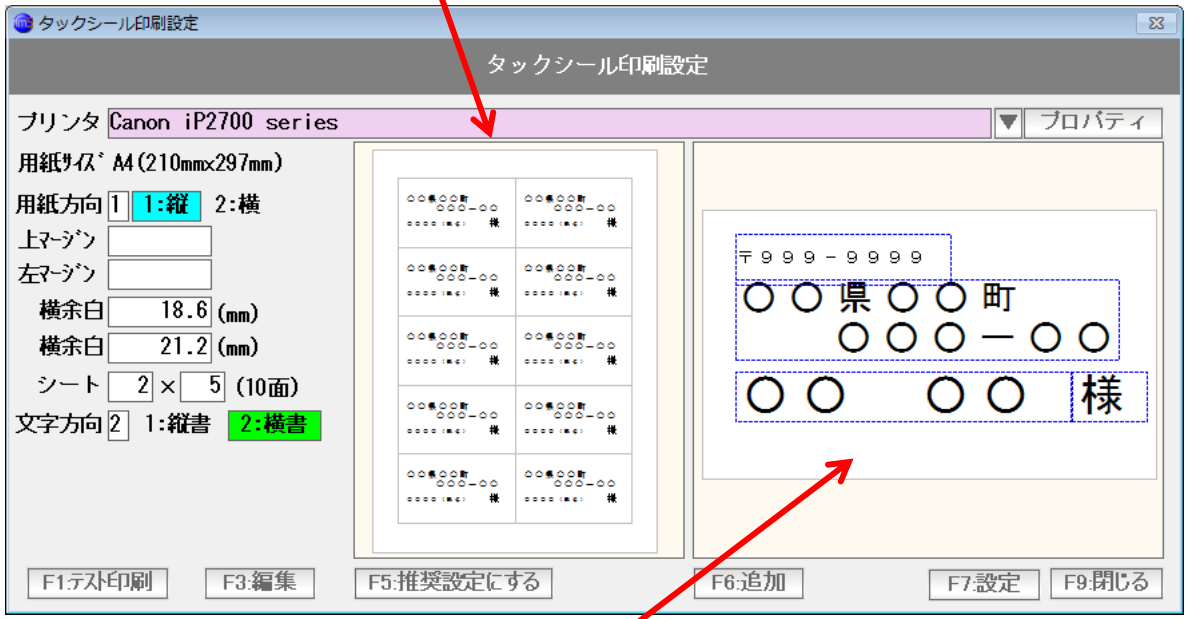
タックシール印刷設定

タックシール印刷設定

プリンタ Canon iP2700 series ▼ プロパティ

用紙ｻｲｽﾞ A4(210mm×297mm)

用紙方向 1 1:縦 2:横

上ﾏｰｼﾞﾝ

左ﾏｰｼﾞﾝ

横余白 18.6 (mm)

横余白 21.2 (mm)

シート 2 × 5 (10面)

文字方向 2 1:縦書 2:横書

〒999-9999

○○県○○町

○○○－○○

○○ ○○ 様

F1:テスト印刷 F3:編集 F5:推奨設定にする F6:追加 F7:設定 F9:閉じる